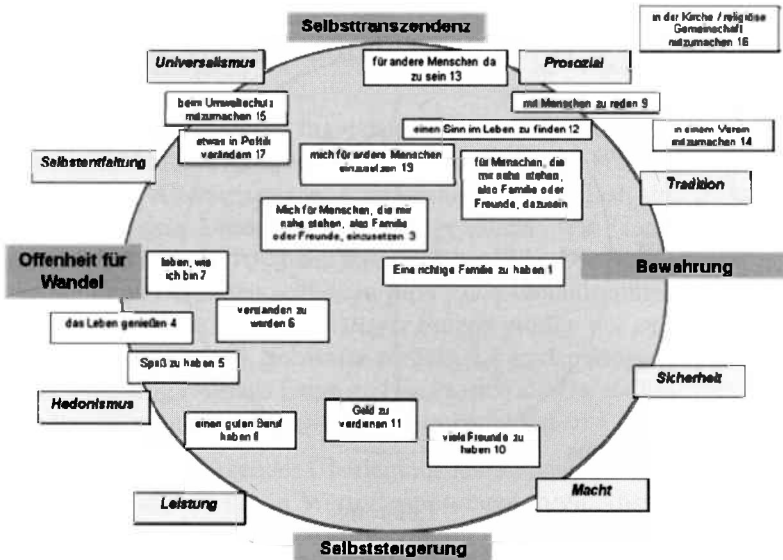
Selbsttranszendenz

in der Kirche / religiöse Gemeinschaft mitzumachen 16

Universalismus

für andere Menschen da zu sein 13

Prosozial

beim Umweltschutz mitzumachen 15

mit Menschen zu reden 9

einen Sinn im Leben zu finden 12

in einem Verein mitzumachen 14

etwas in Politik verändern 17

Selbstentfaltung

mich für andere Menschen einzusetzen 19

für Menschen, die mir nahe stehen, also Familie oder Freunde, dazusein

Tradition

Mich für Menschen, die mir nahe stehen, also Familie oder Freunde, einzusetzen 3

Offenheit für Wandel

leben, wie ich bin 7

Eine richtige Familie zu haben 1

Bewahrung

verstanden zu werden 6

das Leben genießen 4

Spaß zu haben 5

Sicherheit

Hedonismus

einen guten Beruf haben 8

Geld zu verdienen 11

viele Freunde zu haben 10

Macht

Leistung

Selbststeigerung